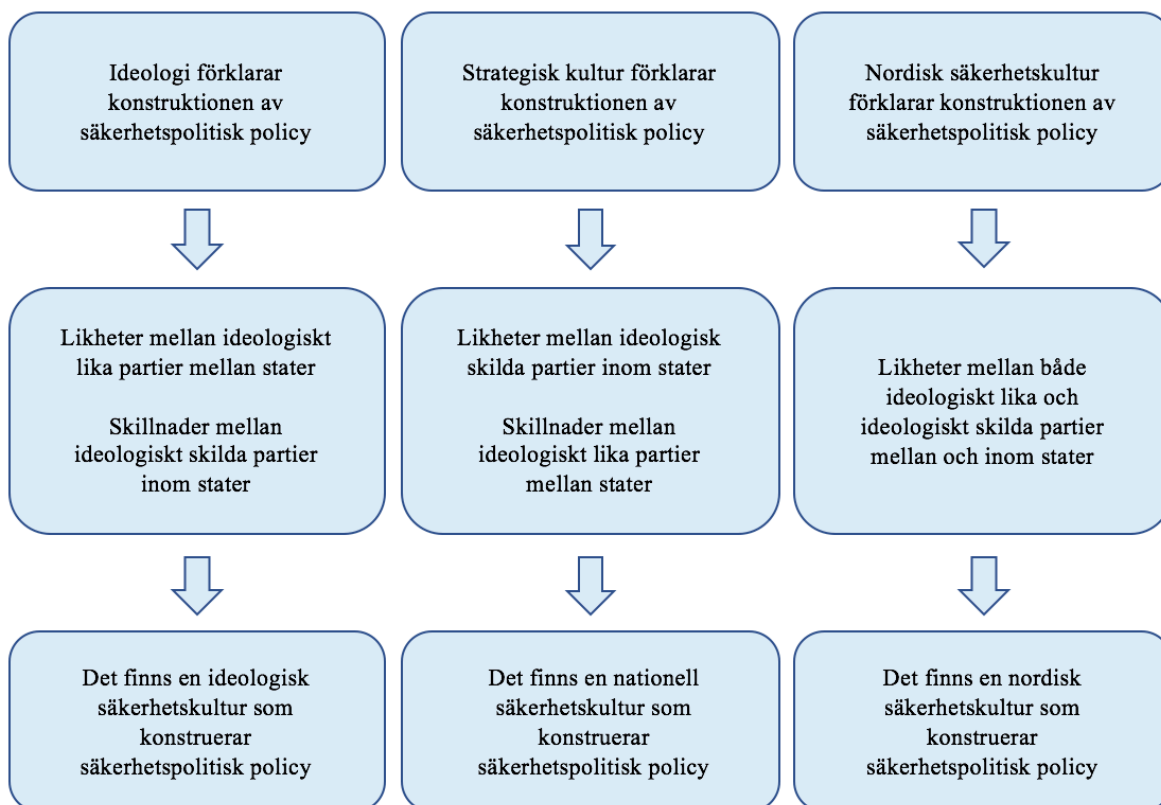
Ideologi förklarar konstruktionen av säkerhetspolitisk policy

Likheter mellan ideologiskt lika partier mellan stater

Skillnader mellan ideologiskt skilda partier inom stater

Det finns en ideologisk säkerhetskultur som konstruerar säkerhetspolitisk policy

Strategisk kultur förklarar konstruktionen av säkerhetspolitisk policy

Likheter mellan ideologisk skilda partier inom stater

Skillnader mellan ideologiskt lika partier mellan stater

Det finns en nationell säkerhetskultur som konstruerar säkerhetspolitisk policy

Nordisk säkerhetskultur förklarar konstruktionen av säkerhetspolitisk policy

Likheter mellan både ideologiskt lika och ideologiskt skilda partier mellan och inom stater

Det finns en nordisk säkerhetskultur som konstruerar säkerhetspolitisk policy